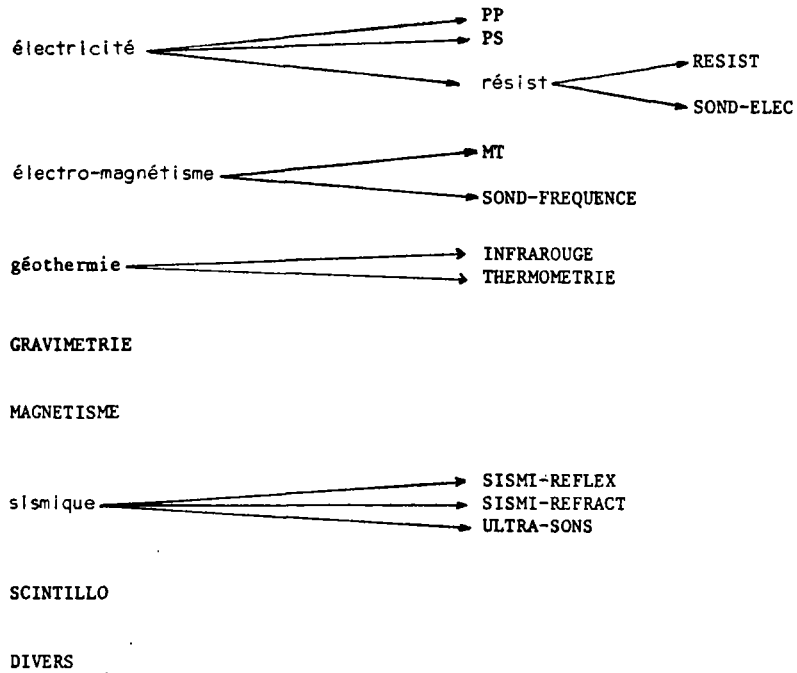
électricité
PP
PS
résist
RESIST
SOND-ELEC

électro-magnétisme
MT
SOND-FREQUENCE

géothermie
INFRAROUGE
THERMOMETRIE

GRAVIMETRIE

MAGNETISME

sismique
SISMI-REFLEX
SISMI-REFRACT
ULTRA-SONS

SCINTILLO

DIVERS